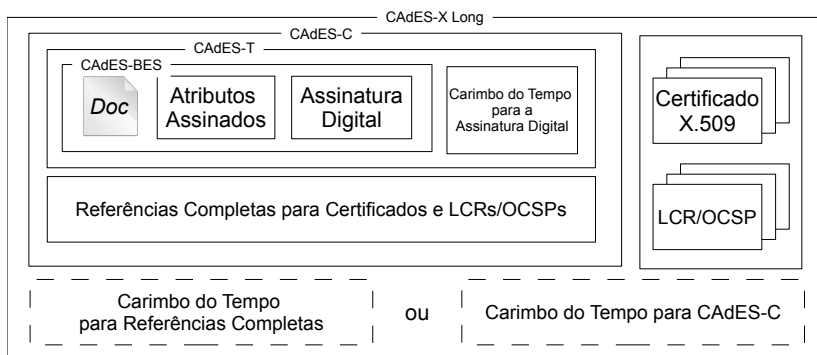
CAdES-X Long

CAdES-C

CAdES-T

CAdES-BES

Doc

Atributos Assinados

Assinatura Digital

Carimbo do Tempo para a Assinatura Digital

Referências Completas para Certificados e LCRs/OCSPs

Certificado X.509

LCR/OCSP

Carimbo do Tempo para Referências Completas

ou

Carimbo do Tempo para CAdES-C